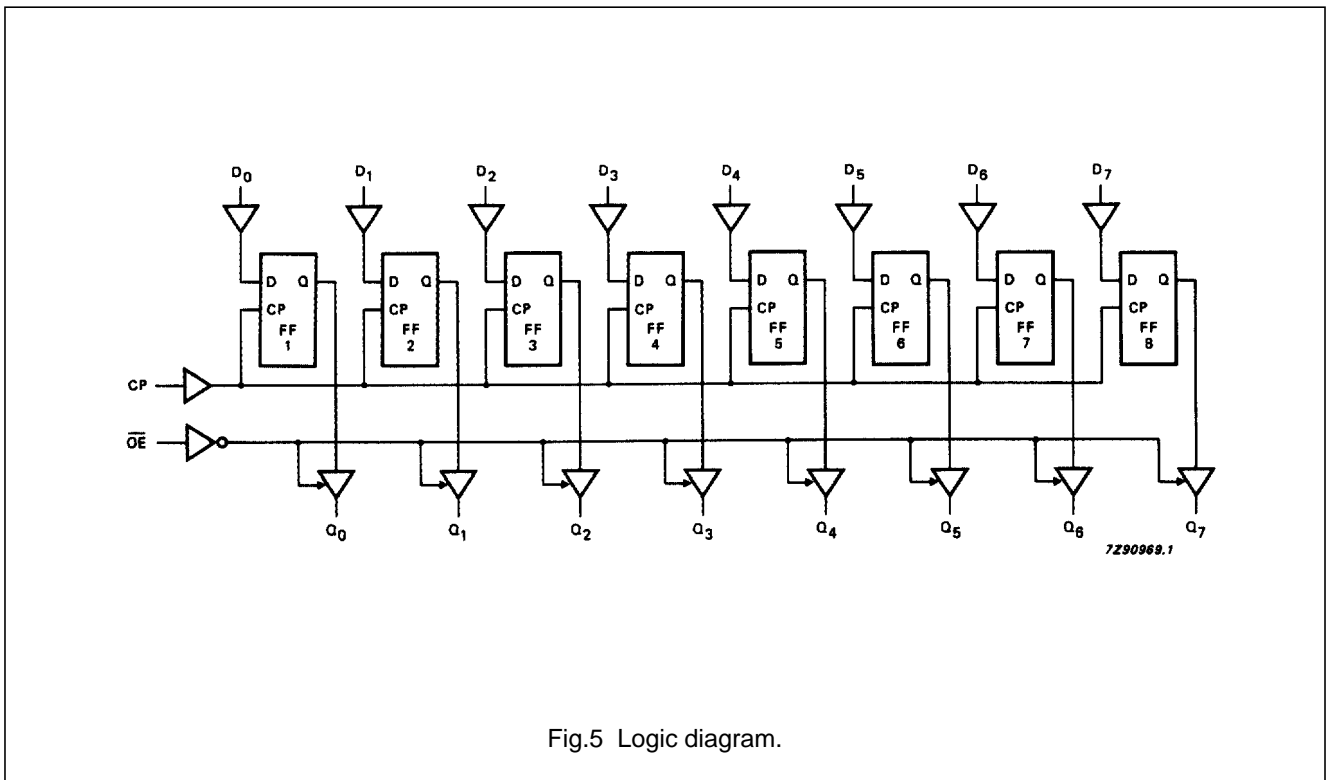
$D_0$ $D_1$ $D_2$ $D_3$ $D_4$ $D_5$ $D_6$ $D_7$

D Q CP FF 1

D Q CP FF 2

D Q CP FF 3

D Q CP FF 4

D Q CP FF 5

D Q CP FF 6

D Q CP FF 7

D Q CP FF 8

CP

$\overline{OE}$

$Q_0$ $Q_1$ $Q_2$ $Q_3$ $Q_4$ $Q_5$ $Q_6$ $Q_7$

7Z90969.1

Fig.5 Logic diagram.